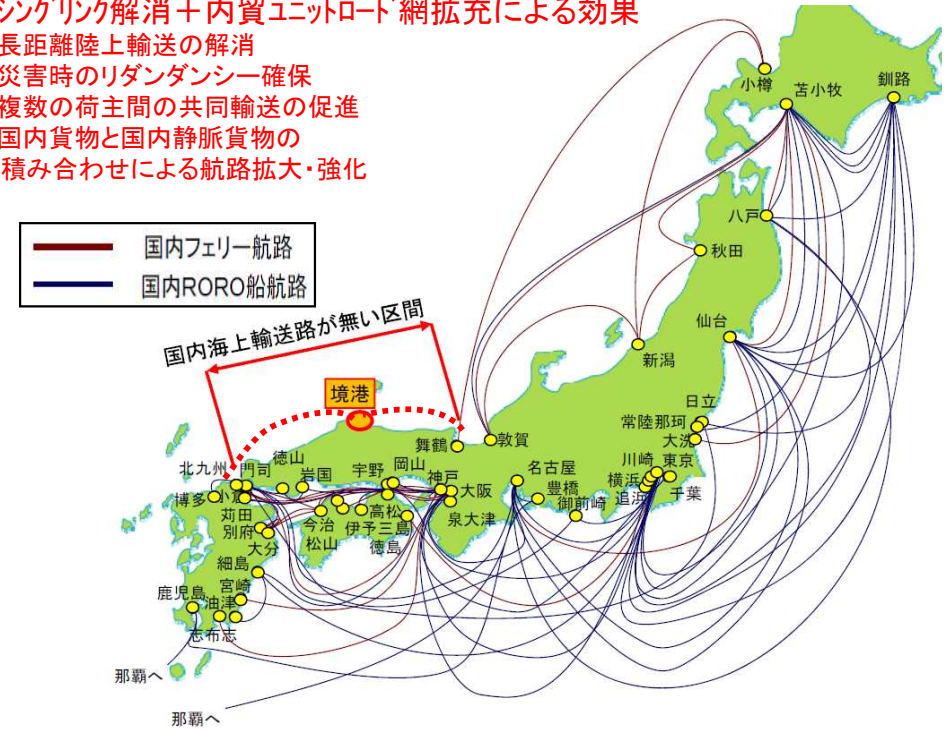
ミシングリンク解消＋内貿ユニットロード網拡充による効果
長距離陸上輸送の解消
災害時のリダンダンシー確保
複数の荷主間の共同輸送の促進
国内貨物と国内静脈貨物の
積み合わせによる航路拡大・強化

国内フェリー航路
国内RORO船航路

国内海上輸送路が無い区間

境港

小樽
苫小牧
釧路
八戸
秋田
仙台
新潟
日立
常陸那珂
大洗
東京
千葉
川崎
横浜
追浜
敦賀
舞鶴
名古屋
豊橋
御前崎
神戸
大阪
泉大津
岡山
宇野
高松
伊予三島
徳島
今治
松山
岩国
徳山
門司
北九州
小倉
博多
苅田
別府
大分
細島
宮崎
油津
鹿児島
志布志
那覇へ
那覇へ